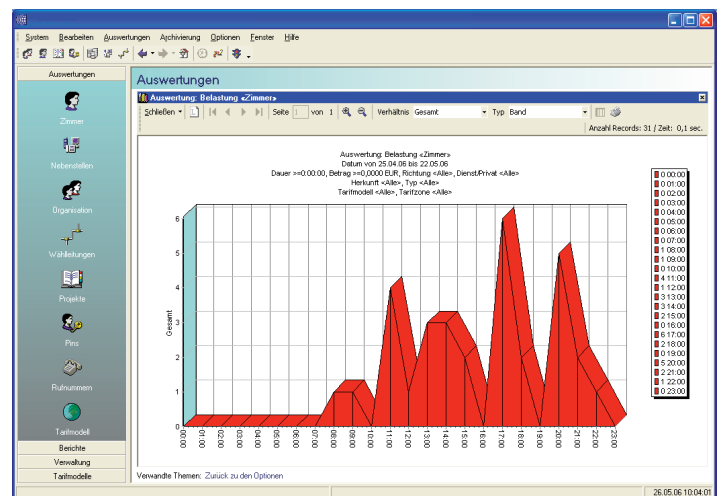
System Bearbeiten Auswertungen Archivierung Optionen Fenster Hilfe

Auswertungen

Zimmer
Nebenstellen
Organisation
Wählleitungen
Projekte
Pins
Rufnummern
Tarifmodell

Berichte
Verwaltung
Tarifmodelle

Auswertungen

Auswertung: Belastung «Zimmer»

Schließen Seite 1 von 1 Verhältnis Gesamt Typ Band

Anzahl Records: 31 / Zeit: 0,1 sec.

Auswertung: Belastung «Zimmer»
Datum von 25.04.06 bis 22.05.06
Dauer >=0:00:00, Betrag >=0,0000 EUR, Richtung <Alle>, Dienst/Privat <Alle>
Herkunft <Alle>, Typ <Alle>
Tarifmodell <Alle>, Tarifzone <Alle>

Gesamt

6
5
4
3
2
1
0

00:00 01:00 02:00 03:00 04:00 05:00 06:00 07:00 08:00 09:00 10:00 11:00 12:00 13:00 14:00 15:00 16:00 17:00 18:00 19:00 20:00 21:00 22:00 23:00

0 00:00
0 01:00
0 02:00
0 03:00
0 04:00
0 05:00
0 06:00
0 07:00
1 08:00
1 09:00
0 10:00
4 11:00
1 12:00
3 13:00
3 14:00
2 15:00
0 16:00
6 17:00
2 18:00
0 19:00
5 20:00
2 21:00
1 22:00
0 23:00

Verwandte Themen: Zurück zu den Optionen

26.05.06 10:04:01